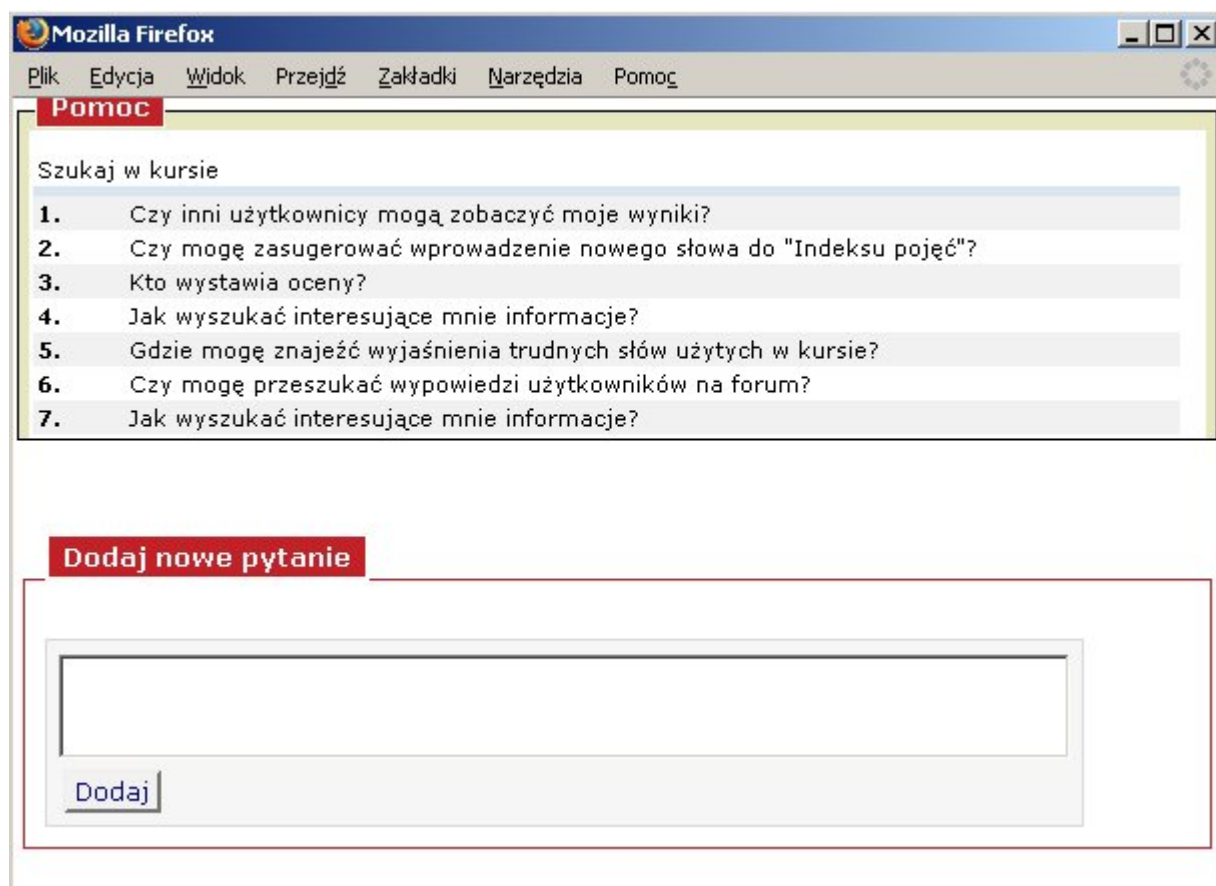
Mozilla Firefox

Plik Edycja Widok Przejdź Zakładki Narzędzia Pomoc

Pomoc

Szukaj w kursie

1. Czy inni użytkownicy mogą zobaczyć moje wyniki?
2. Czy mogę zasugerować wprowadzenie nowego słowa do "Indeksu pojęć"?
3. Kto wystawia oceny?
4. Jak wyszukać interesujące mnie informacje?
5. Gdzie mogę znajeźć wyjaśnienia trudnych słów użytych w kursie?
6. Czy mogę przeszukać wypowiedzi użytkowników na forum?
7. Jak wyszukać interesujące mnie informacje?

Dodaj nowe pytanie

Dodaj